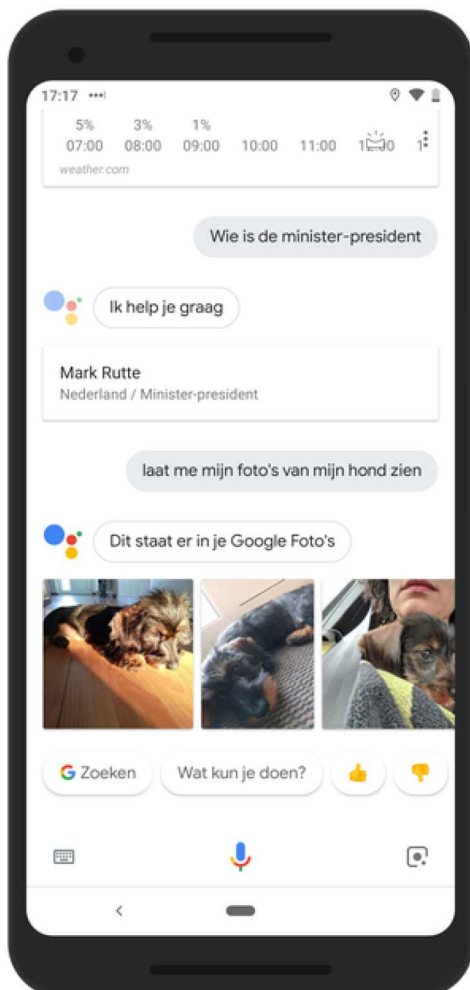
17:17

| 5% | 3% | 1% | | | | |
|---|---|---|---|---|---|---|
| 07:00 | 08:00 | 09:00 | 10:00 | 11:00 | 1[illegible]0 | 1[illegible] |

weather.com

Wie is de minister-president

Ik help je graag

Mark Rutte
Nederland / Minister-president

laat me mijn foto's van mijn hond zien

Dit staat er in je Google Foto's

Zoeken
Wat kun je doen?